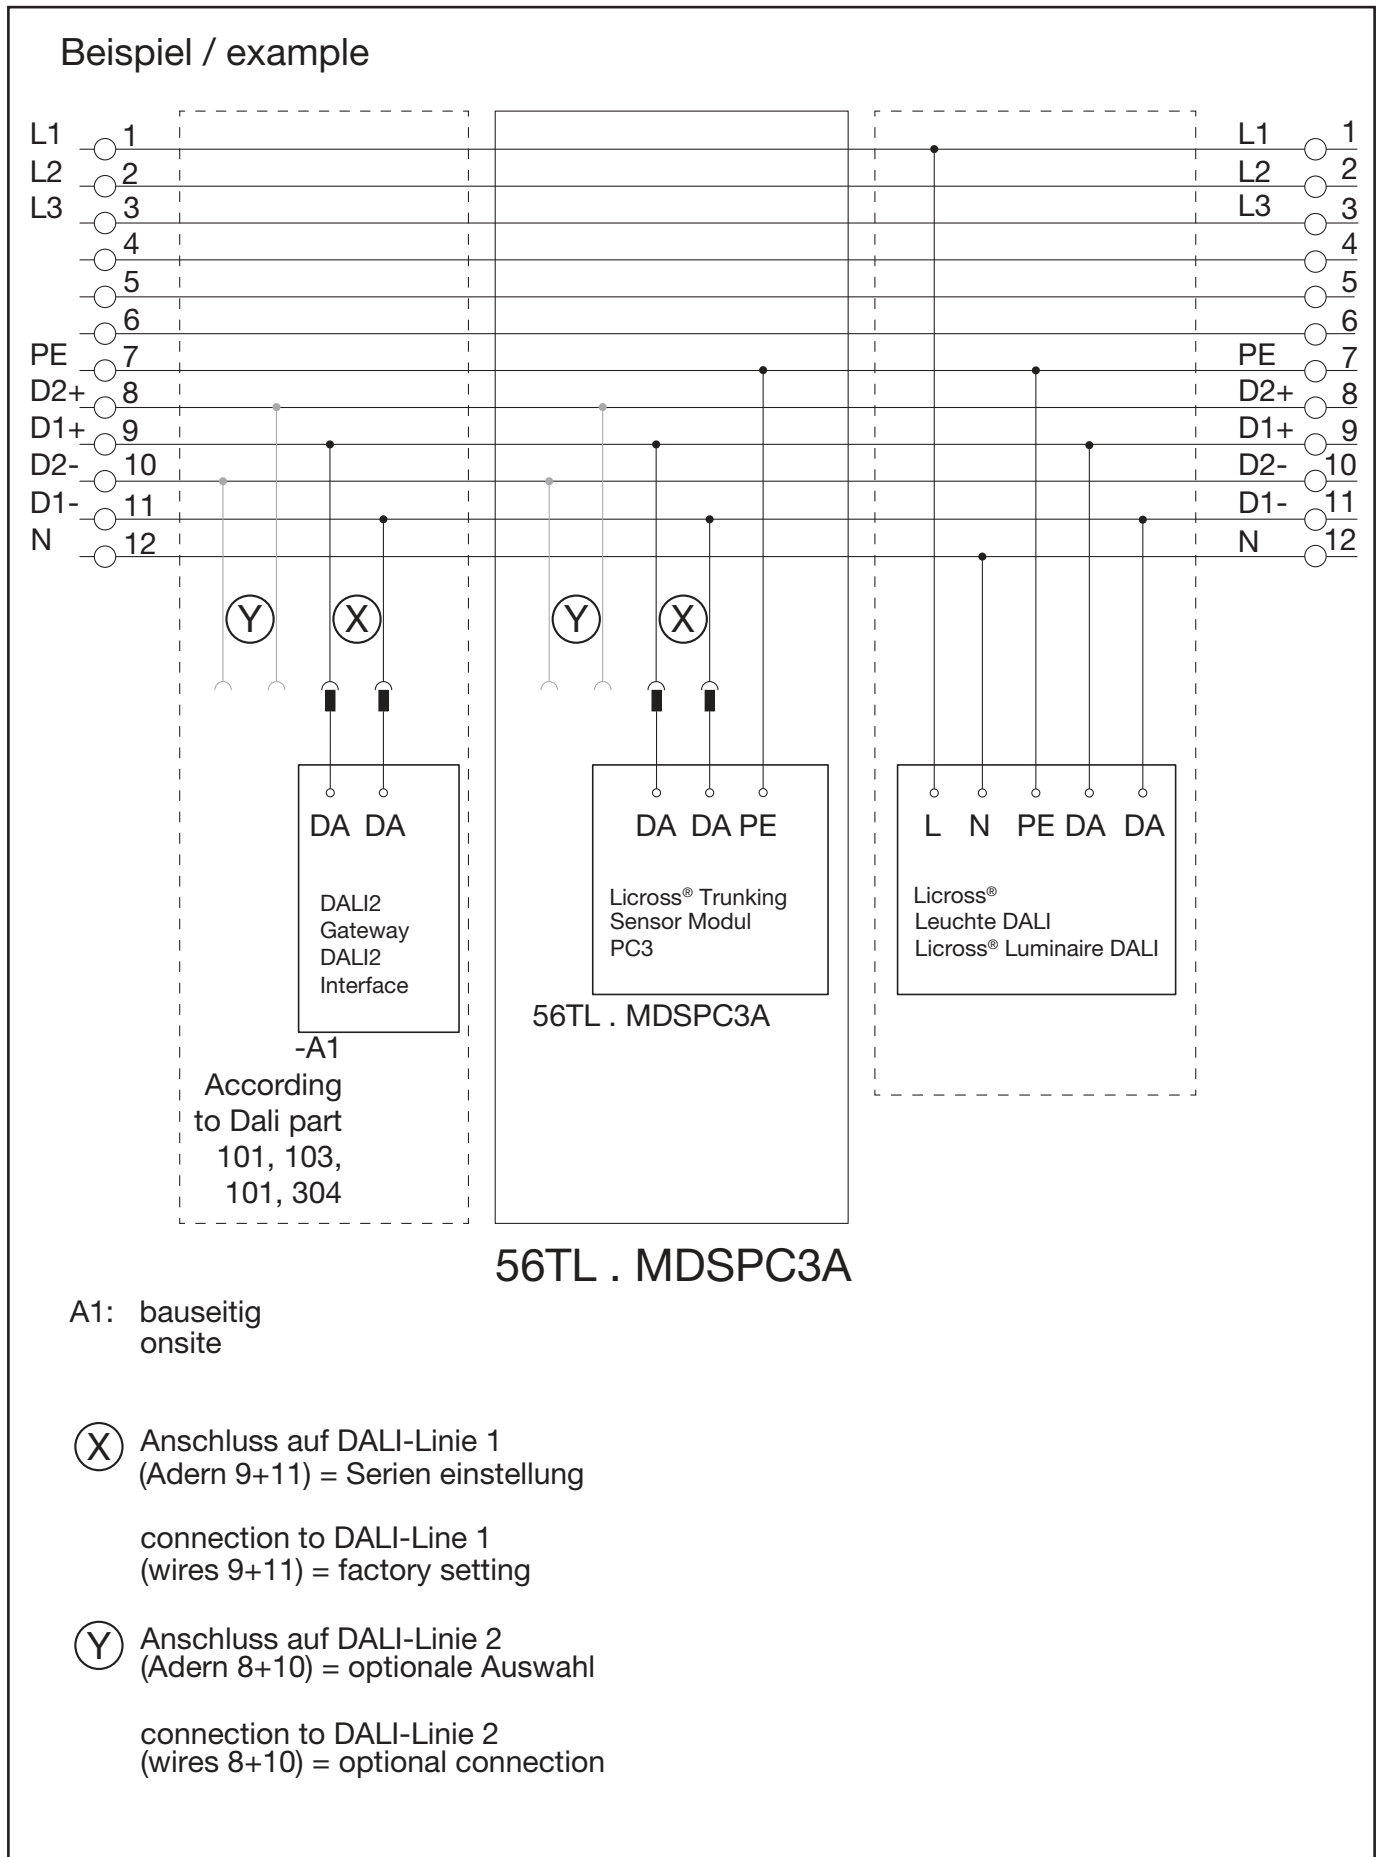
Beispiel / example

L1 1
L2 2
L3 3
4
5
6
PE 7
D2+ 8
D1+ 9
D2- 10
D1- 11
N 12

L1 1
L2 2
L3 3
4
5
6
PE 7
D2+ 8
D1+ 9
D2- 10
D1- 11
N 12

Y X Y X

DA DA

DALI2
Gateway
DALI2
Interface

-A1
According to Dali part 101, 103, 101, 304

DA DA PE

Licross® Trunking Sensor Modul PC3

56TL . MDSPC3A

L N PE DA DA

Licross®
Leuchte DALI
Licross® Luminaire DALI

56TL . MDSPC3A

A1: bauseitig
onsite

X Anschluss auf DALI-Linie 1
(Adern 9+11) = Serien einstellung

connection to DALI-Line 1
(wires 9+11) = factory setting

Y Anschluss auf DALI-Linie 2
(Adern 8+10) = optionale Auswahl

connection to DALI-Linie 2
(wires 8+10) = optional connection